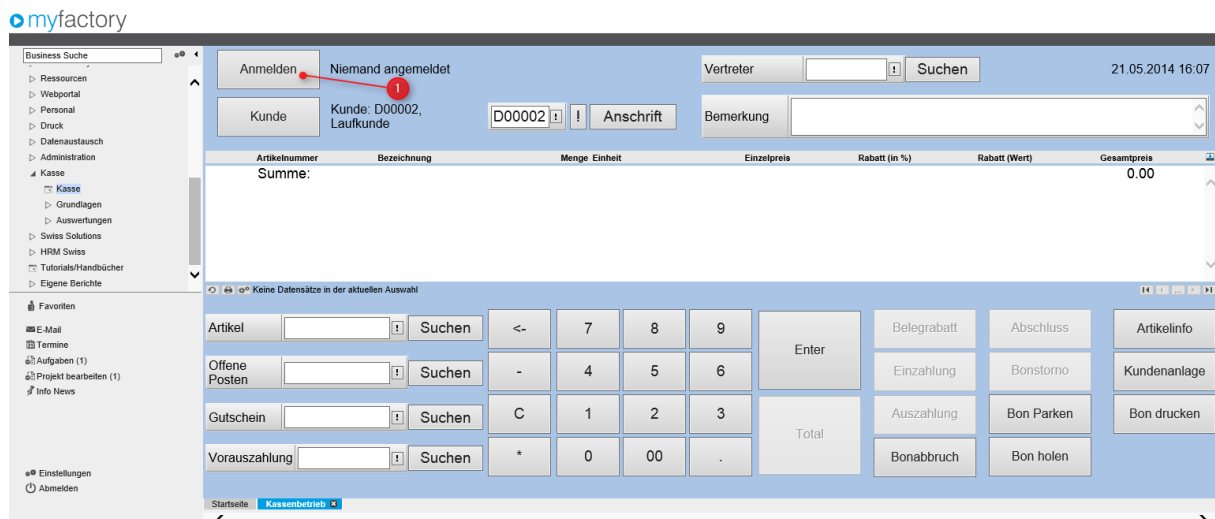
myfactory

Business Suche

▷ Ressourcen
▷ Webportal
▷ Personal
▷ Druck
▷ Datenaustausch
▷ Administration
◢ Kasse
Kasse
▷ Grundlagen
▷ Auswertungen
▷ Swiss Solutions
▷ HRM Swiss
Tutorials/Handbücher
▷ Eigene Berichte

Favoriten

E-Mail
Termine
Aufgaben (1)
Projekt bearbeiten (1)
Info News

Einstellungen
Abmelden

Anmelden
1
Niemand angemeldet

Vertreter
Suchen

21.05.2014 16:07

Kunde
Kunde: D00002, Laufkunde
D00002
!
Anschrift

Bemerkung

| Artikelnummer | Bezeichnung | Menge | Einheit | Einzelpreis | Rabatt (in %) | Rabatt (Wert) | Gesamtpreis |
|---|---|---|---|---|---|---|---|
| Summe: | | | | | | | 0.00 |

Keine Datensätze in der aktuellen Auswahl

Artikel
Suchen
Offene Posten
Suchen
Gutschein
Suchen
Vorauszahlung
Suchen

<-
7
8
9
-
4
5
6
C
1
2
3
*
0
00
.

Enter
Total

Belegrabatt
Einzahlung
Auszahlung
Bonabbruch

Abschluss
Bonstorno
Bon Parken
Bon holen

Artikelinfo
Kundenanlage
Bon drucken

Startseite
Kassenbetrieb